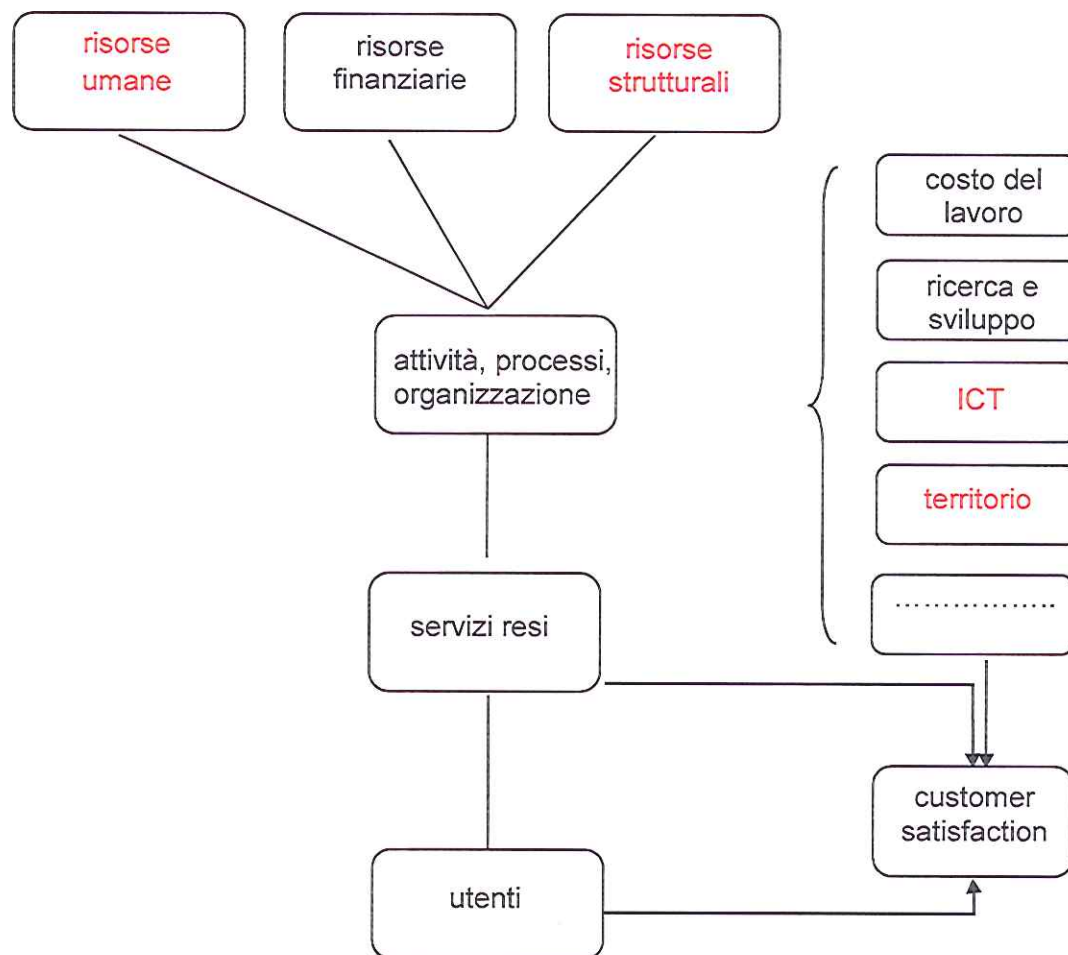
risorse umane

risorse finanziarie

risorse strutturali

costo del lavoro

ricerca e sviluppo

attività, processi, organizzazione

ICT

territorio

……………..

servizi resi

customer satisfaction

utenti